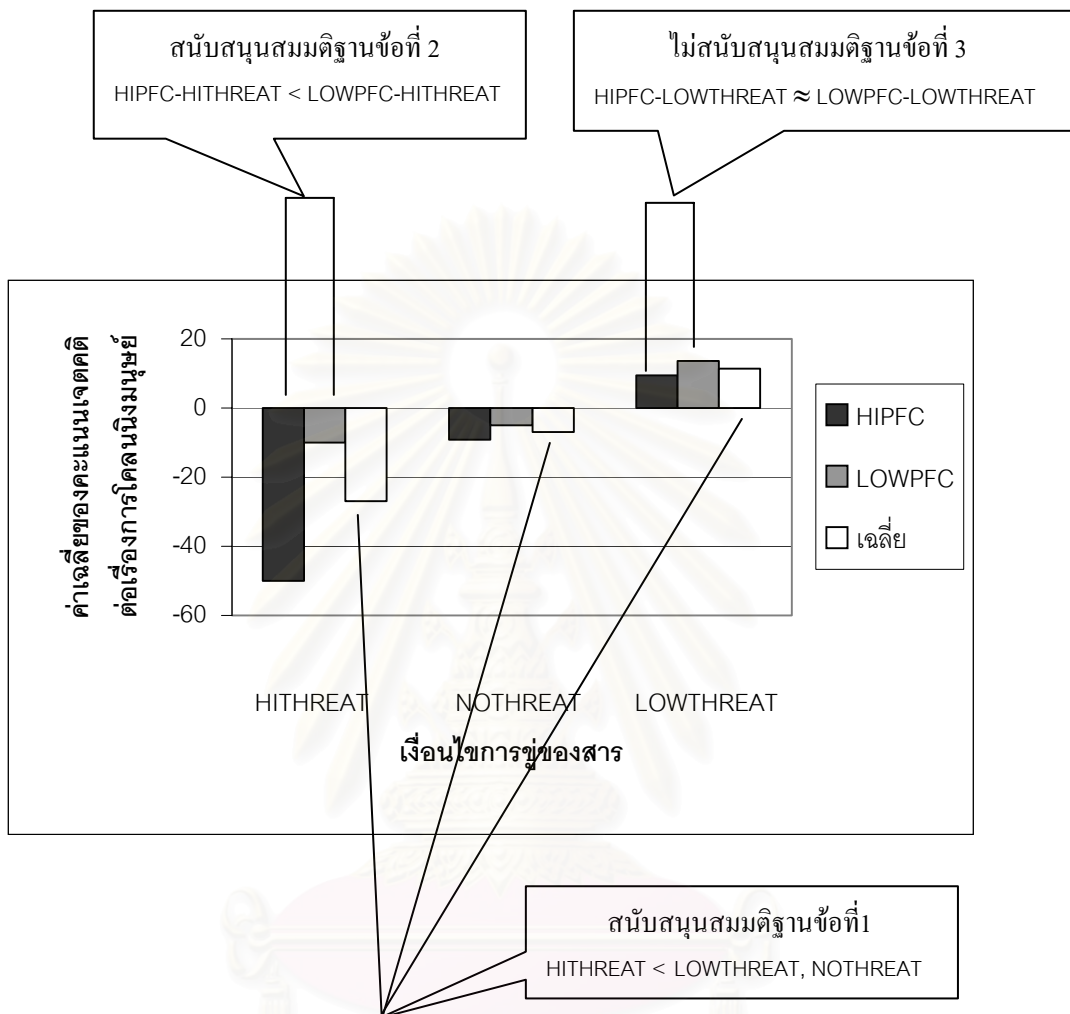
สนับสนุนสมมติฐานข้อที่ 2
HIPFC-HITHREAT < LOWPFC-HITHREAT

ไม่สนับสนุนสมมติฐานข้อที่ 3
HIPFC-LOWTHREAT $\approx$ LOWPFC-LOWTHREAT

ค่าเฉลี่ยของคะแนนเจตคติต่อเรื่องการโคลนนิ่งมนุษย์

20
0
-20
-40
-60

HIPFC
LOWPFC
เฉลี่ย

HITHREAT NOTHREAT LOWTHREAT

เงื่อนไขการขู่ของสาร

สนับสนุนสมมติฐานข้อที่1
HITHREAT < LOWTHREAT, NOTHREAT